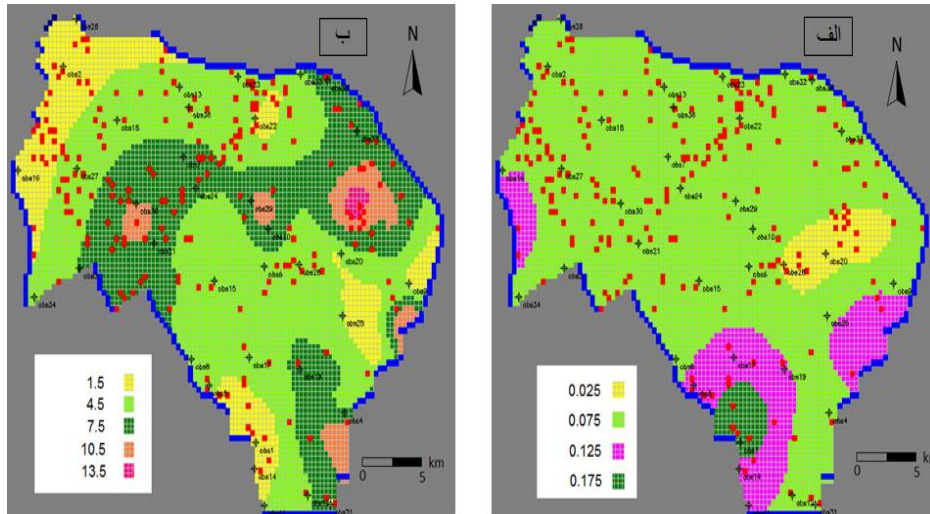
ب
N
obs28
obs2
obs13
obs38
obs22
obs18
obs16
obs27
obs24
obs30
obs29
obs10
obs20
obs21
obs15
obs34
obs25
obs9
obs19
obs4
obs1
obs14
obs31
1.5
4.5
7.5
10.5
13.5
0 5 km

الف
N
obs28
obs2
obs13
obs32
obs38
obs22
obs18
obs27
obs16
obs24
obs30
obs29
obs10
obs21
obs20
obs26
obs15
obs34
obs19
obs4
obs14
0.025
0.075
0.125
0.175
0 5 km